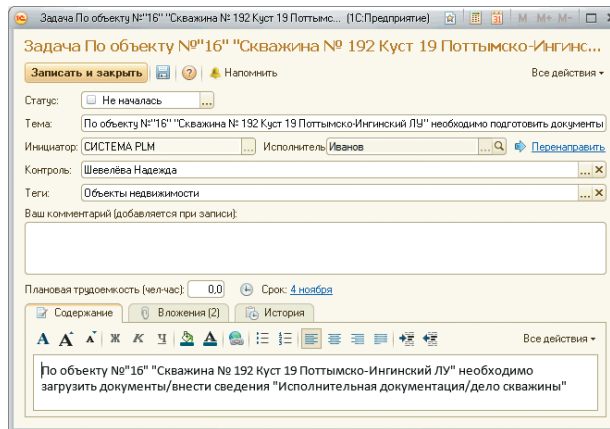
Задача По объекту №"16" "Скважина № 192 Куст 19 Поттымс... (1С:Предприятие)

M M+ M-

Задача По объекту №"16" "Скважина № 192 Куст 19 Поттымско-Ингинс...

Записать и закрыть

Напомнить

Все действия

Статус: Не началась

Тема: По объекту №"16" "Скважина № 192 Куст 19 Поттымско-Ингинский ЛУ" необходимо подготовить документы

Инициатор: СИСТЕМА PLM

Исполнитель: Иванов

Перенаправить

Контроль: Шевелёва Надежда

Теги: Объекты недвижимости

Ваш комментарий (добавляется при записи):

Плановая трудоемкость (чел-час): 0,0

Срок: 4 ноября

Содержание

Вложения (2)

История

Все действия

По объекту №"16" "Скважина № 192 Куст 19 Поттымско-Ингинский ЛУ" необходимо загрузить документы/внести сведения "Исполнительная документация/дело скважины"